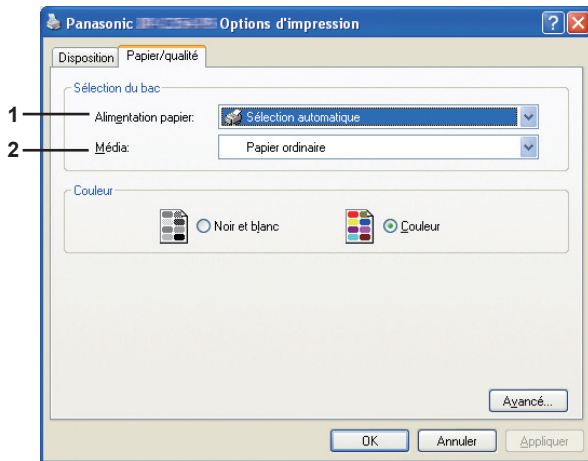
Panasonic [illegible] Options d'impression

Disposition
Papier/qualité

Sélection du bac

1
Alimentation papier:
Sélection automatique

2
Média:
Papier ordinaire

Couleur

Noir et blanc
Couleur

Avancé...

OK
Annuler
Appliquer